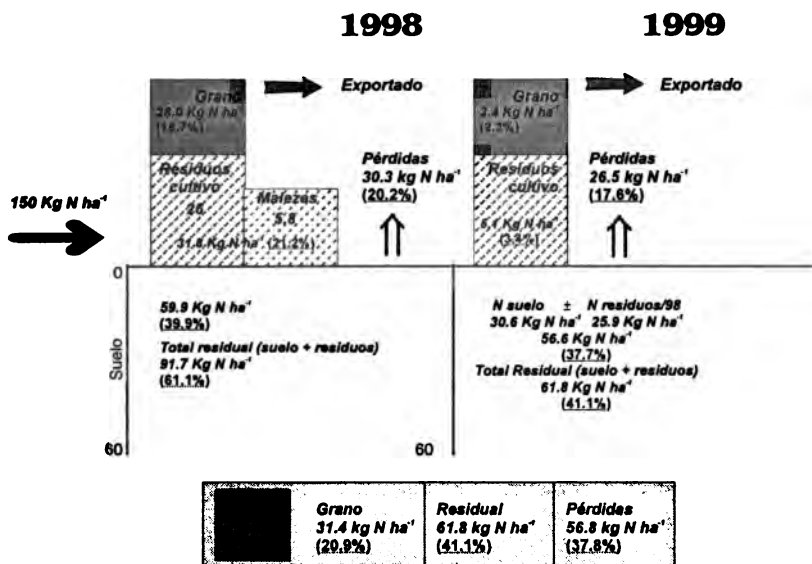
1998

1999

Grano 28.0 Kg N ha⁻¹ (18.7%)

Exportado

Residuos cultivo 26

Malezas 5.8

31.8 Kg N ha⁻¹ (21.2%)

Pérdidas 30.3 kg N ha⁻¹ (20.2%)

150 Kg N ha⁻¹

Grano 3.4 Kg N ha⁻¹ (2.2%)

Exportado

Residuos cultivo

5.1 Kg N ha⁻¹ (3.3%)

Pérdidas 26.5 kg N ha⁻¹ (17.6%)

0

Suelo

59.9 Kg N ha⁻¹ (39.9%)

Total residual (suelo + residuos) 91.7 Kg N ha⁻¹ (61.1%)

N suelo ± N residuos/98
30.6 Kg N ha⁻¹ 25.9 Kg N ha⁻¹
56.6 Kg N ha⁻¹
(37.7%)
Total Residual (suelo + residuos)
61.8 Kg N ha⁻¹
(41.1%)

60

60

| | Grano 31.4 kg N ha⁻¹ (20.9%) | Residual 61.8 kg N ha⁻¹ (41.1%) | Pérdidas 56.8 kg N ha⁻¹ (37.8%) |
|---|---|---|---|